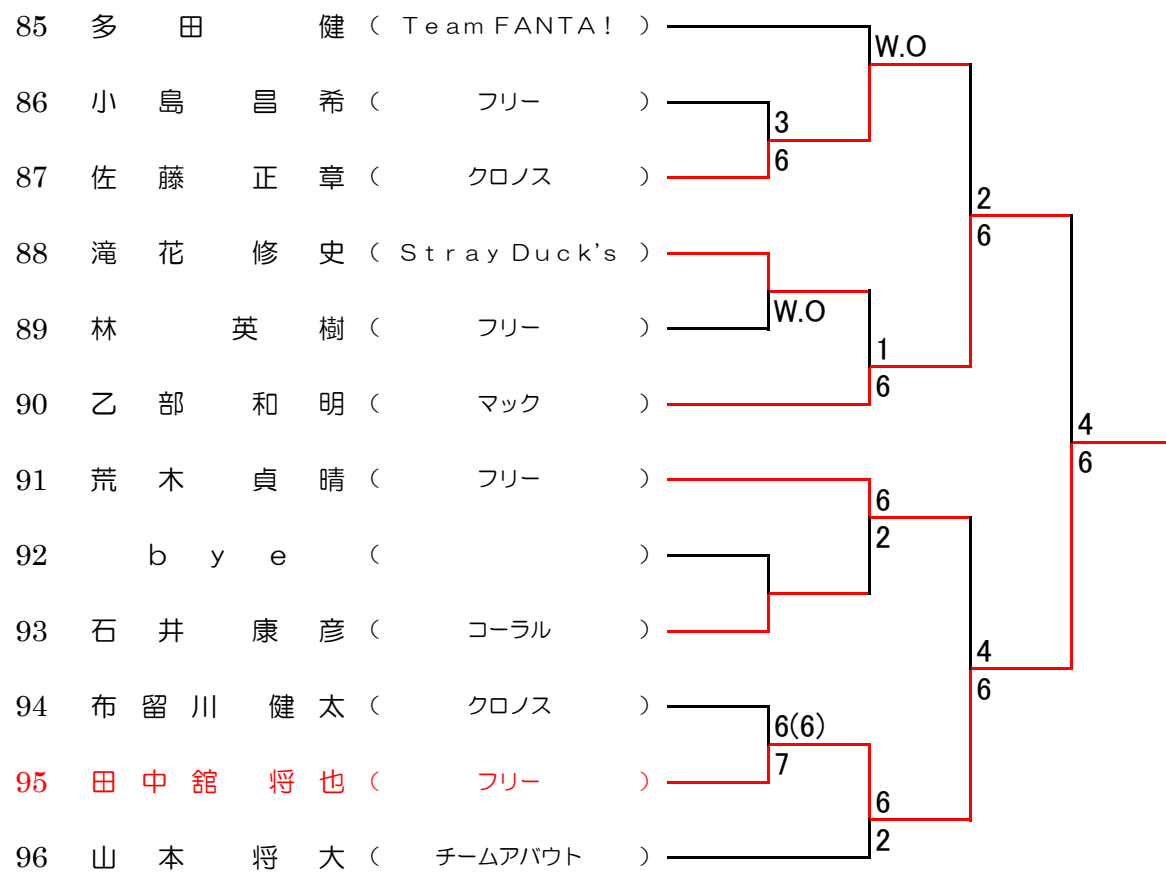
| | | | |
|---|---|---|---|
| 85 | 多田 健 | ( | TeamFANTA! ) |
| 86 | 小島 昌希 | ( | フリー ) |
| 87 | 佐藤 正章 | ( | クロノス ) |
| 88 | 滝花 修史 | ( | Stray Duck's ) |
| 89 | 林 英樹 | ( | フリー ) |
| 90 | 乙部 和明 | ( | マック ) |
| 91 | 荒木 貞晴 | ( | フリー ) |
| 92 | bye | ( | ) |
| 93 | 石井 康彦 | ( | コーラル ) |
| 94 | 布留川 健太 | ( | クロノス ) |
| 95 | 田中舘 将也 | ( | フリー ) |
| 96 | 山本 将大 | ( | チームアバウト ) |

W.O
3
6
2
6
W.O
1
6
4
6
6
2
4
6
6(6)
7
6
2